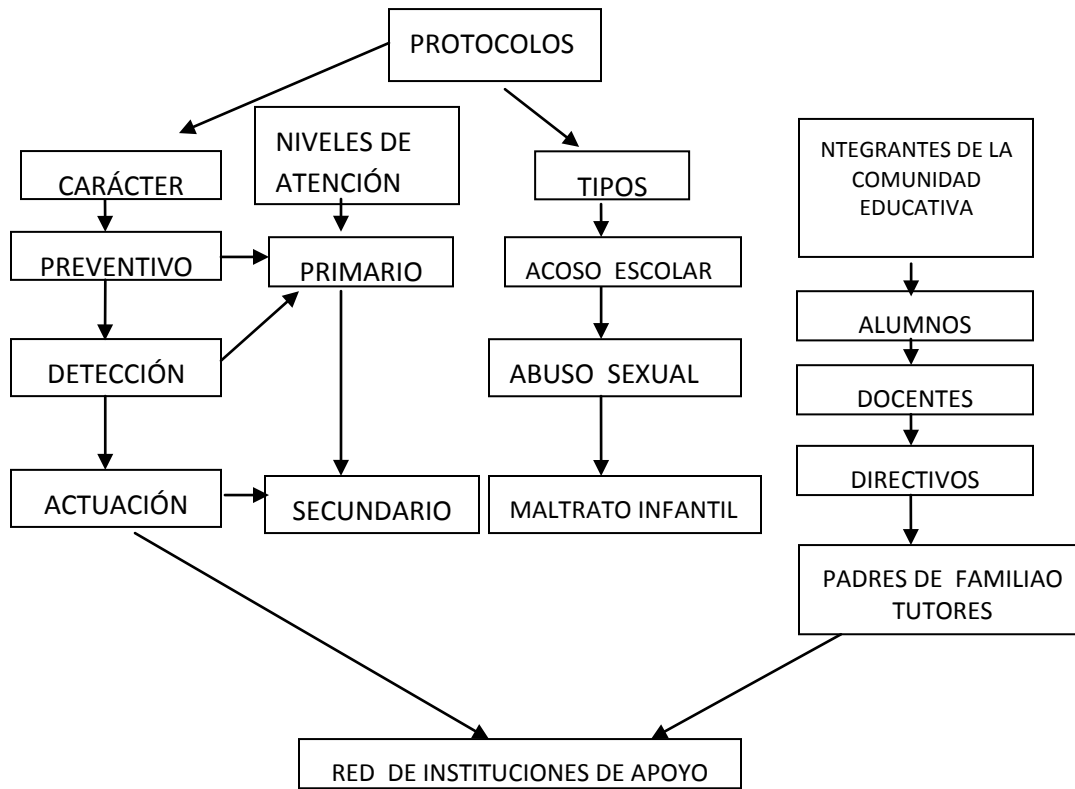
PROTOCOLOS

CARÁCTER

PREVENTIVO

DETECCIÓN

ACTUACIÓN

NIVELES DE ATENCIÓN

PRIMARIO

SECUNDARIO

TIPOS

ACOSO ESCOLAR

ABUSO SEXUAL

MALTRATO INFANTIL

NTEGRANTES DE LA COMUNIDAD EDUCATIVA

ALUMNOS

DOCENTES

DIRECTIVOS

PADRES DE FAMILIAO TUTORES

RED DE INSTITUCIONES DE APOYO